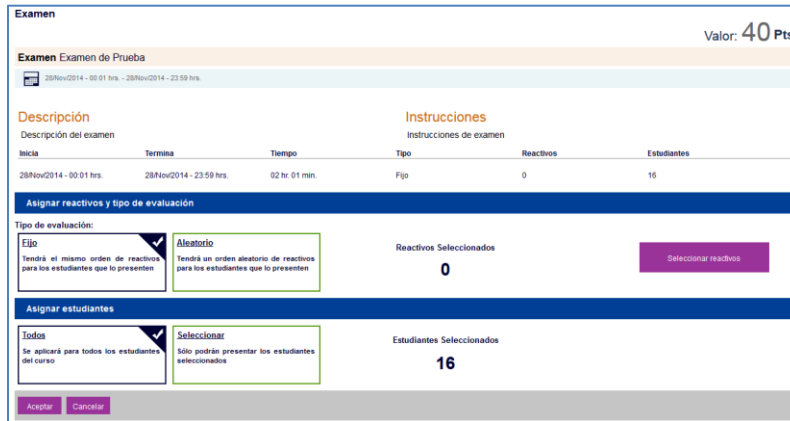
Examen

Valor: 40 Pts

Examen Examen de Prueba

28/Nov/2014 - 00:01 hrs. - 28/Nov/2014 - 23:59 hrs.

Descripción
Descripción del examen

Instrucciones
Instrucciones de examen

| Inicia | Termina | Tiempo | Tipo | Reactivos | Estudiantes |
|---|---|---|---|---|---|
| 28/Nov/2014 - 00:01 hrs. | 28/Nov/2014 - 23:59 hrs. | 02 hr. 01 min. | Fijo | 0 | 16 |

Asignar reactivos y tipo de evaluación

Tipo de evaluación:

Fijo
Tendrá el mismo orden de reactivos para los estudiantes que lo presenten

Aleatorio
Tendrá un orden aleatorio de reactivos para los estudiantes que lo presenten

Reactivos Seleccionados
0

Seleccionar reactivos

Asignar estudiantes

Todos
Se aplicará para todos los estudiantes del curso

Seleccionar
Sólo podrán presentar los estudiantes seleccionados

Estudiantes Seleccionados
16

Aceptar Cancelar